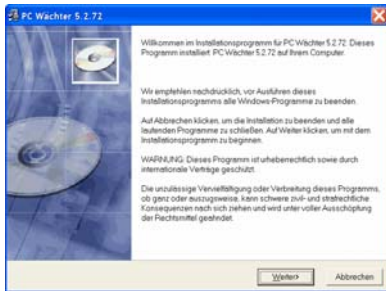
PC Wächter 5.2.72

Willkommen im Installationsprogramm für PC Wächter 5.2.72. Dieses Programm installiert PC Wächter 5.2.72 auf Ihrem Computer.

Wir empfehlen nachdrücklich, vor Ausführen dieses Installationsprogramms alle Windows-Programme zu beenden.

Auf Abbrechen klicken, um die Installation zu beenden und alle laufenden Programme zu schließen. Auf Weiter klicken, um mit dem Installationsprogramm zu beginnen.

WARNUNG: Dieses Programm ist urheberrechtlich sowie durch internationale Verträge geschützt.

Die unzulässige Vervielfältigung oder Verbreitung dieses Programms, ob ganz oder auszugsweise, kann schwere zivil- und strafrechtliche Konsequenzen nach sich ziehen und wird unter voller Ausschöpfung der Rechtsmittel geahndet.

Weiter>

Abbrechen